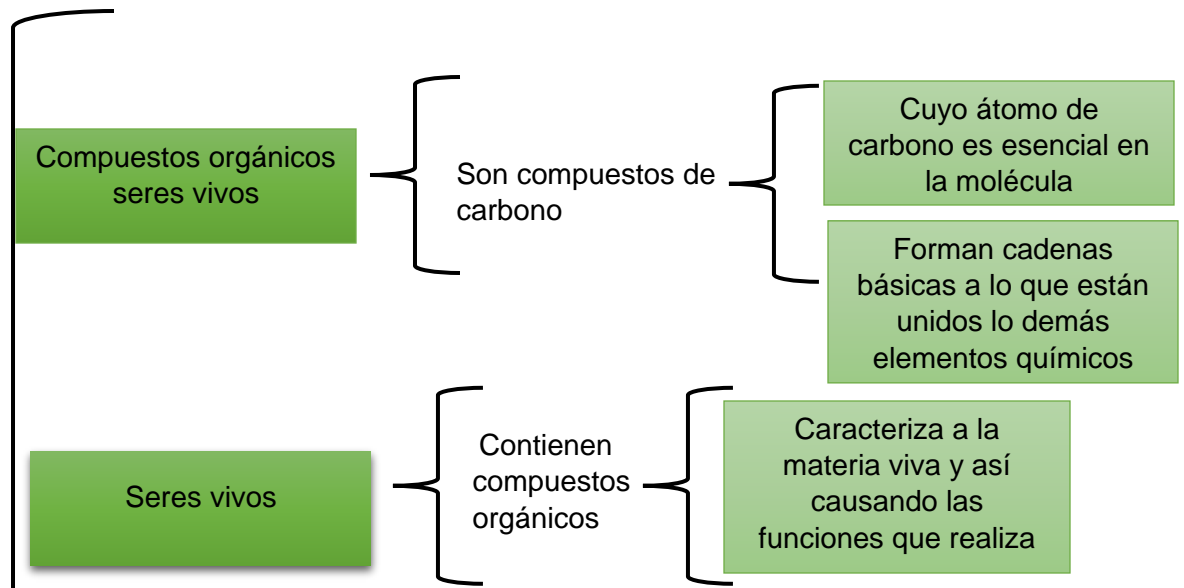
Compuestos orgánicos seres vivos

Son compuestos de carbono

Cuyo átomo de carbono es esencial en la molécula

Forman cadenas básicas a lo que están unidos lo demás elementos químicos

Seres vivos

Contienen compuestos orgánicos

Caracteriza a la materia viva y así causando las funciones que realiza